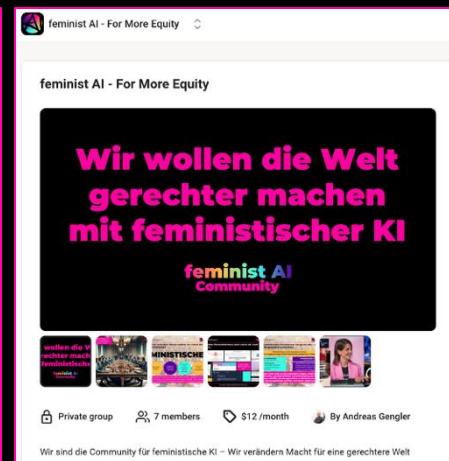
feminist AI - For More Equity

feminist AI - For More Equity

Wir wollen die Welt gerechter machen mit feministischer KI

feminist AI Community

wollen die W rechter mach feministische

MINISTISCHE

Private group 7 members $12 /month By Andreas Gengler

Wir sind die Community für feministische KI – Wir verändern Macht für eine gerechtere Welt